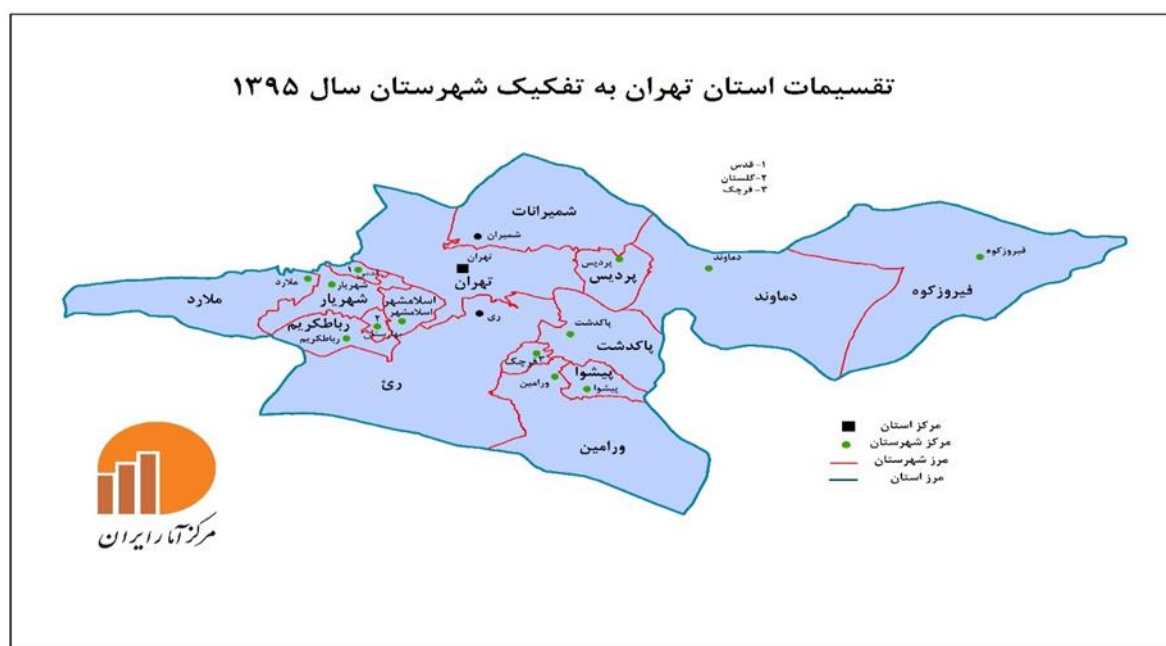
تقسیمات استان تهران به تفکیک شهرستان سال ۱۳۹۵

۱- قدس
۲-گلستان
۳- قرچک

شمیرانات
شمیران
تهران
تهران
پردیس
پردیس
دماوند
دماوند
فیروزکوه
فیروزکوه
ملارد
ملارد
قدس
شهریار
شهریار
اسلامشهر
اسلامشهر
رباطکریم
رباطکریم
۲
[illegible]
ری
ری
پاکدشت
پاکدشت
۳
قرچک
پیشوا
پیشوا
ورامین
ورامین
ورامین

مرکز استان
مرکز شهرستان
مرز شهرستان
مرز استان

مرکز آمار ایران